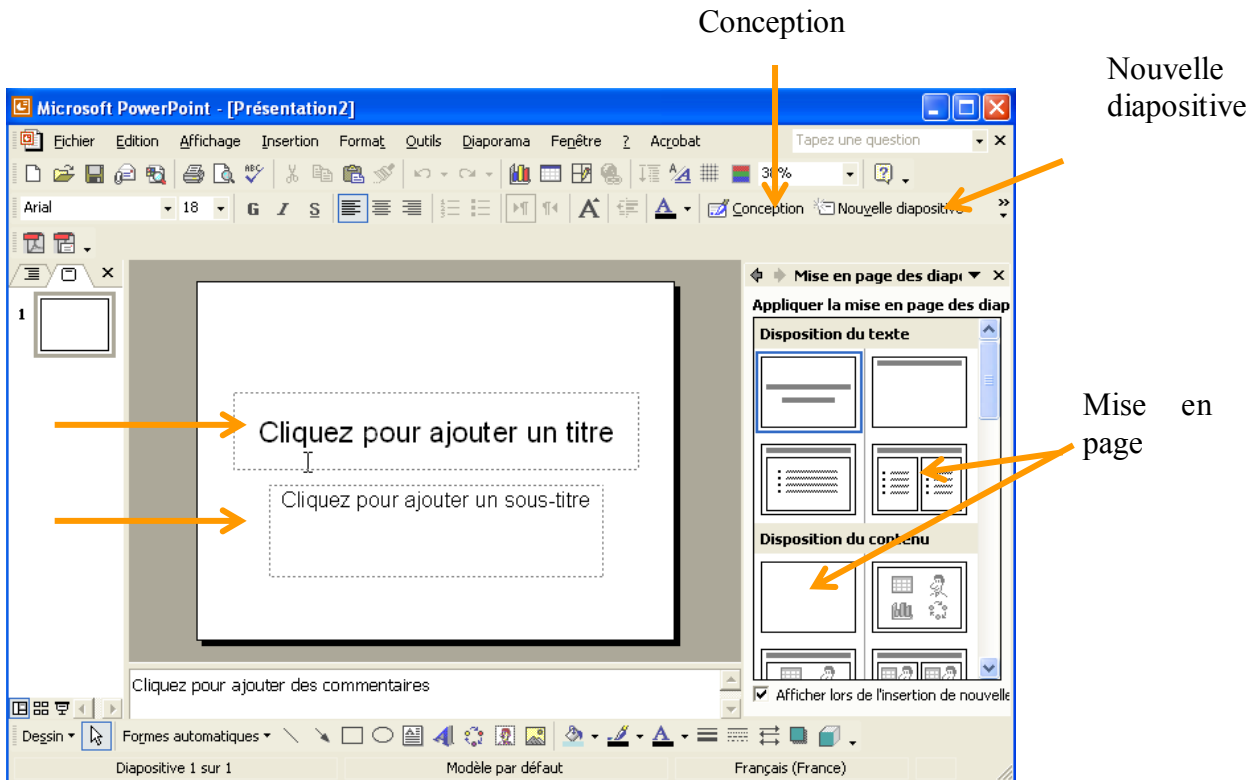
Conception

Nouvelle diapositive

Microsoft PowerPoint - [Présentation2]

Fichier Edition Affichage Insertion Format Outils Diaporama Fenêtre ? Acrobat

Tapez une question

30%

Arial 18 G I S

Conception Nouvelle diapositive

Mise en page des diapo

Appliquer la mise en page des diap

Disposition du texte

Disposition du contenu

Afficher lors de l'insertion de nouvelle

1

Cliquez pour ajouter un titre

Cliquez pour ajouter un sous-titre

Cliquez pour ajouter des commentaires

Mise en page

Dessin Formes automatiques

Diapositive 1 sur 1 Modèle par défaut Français (France)